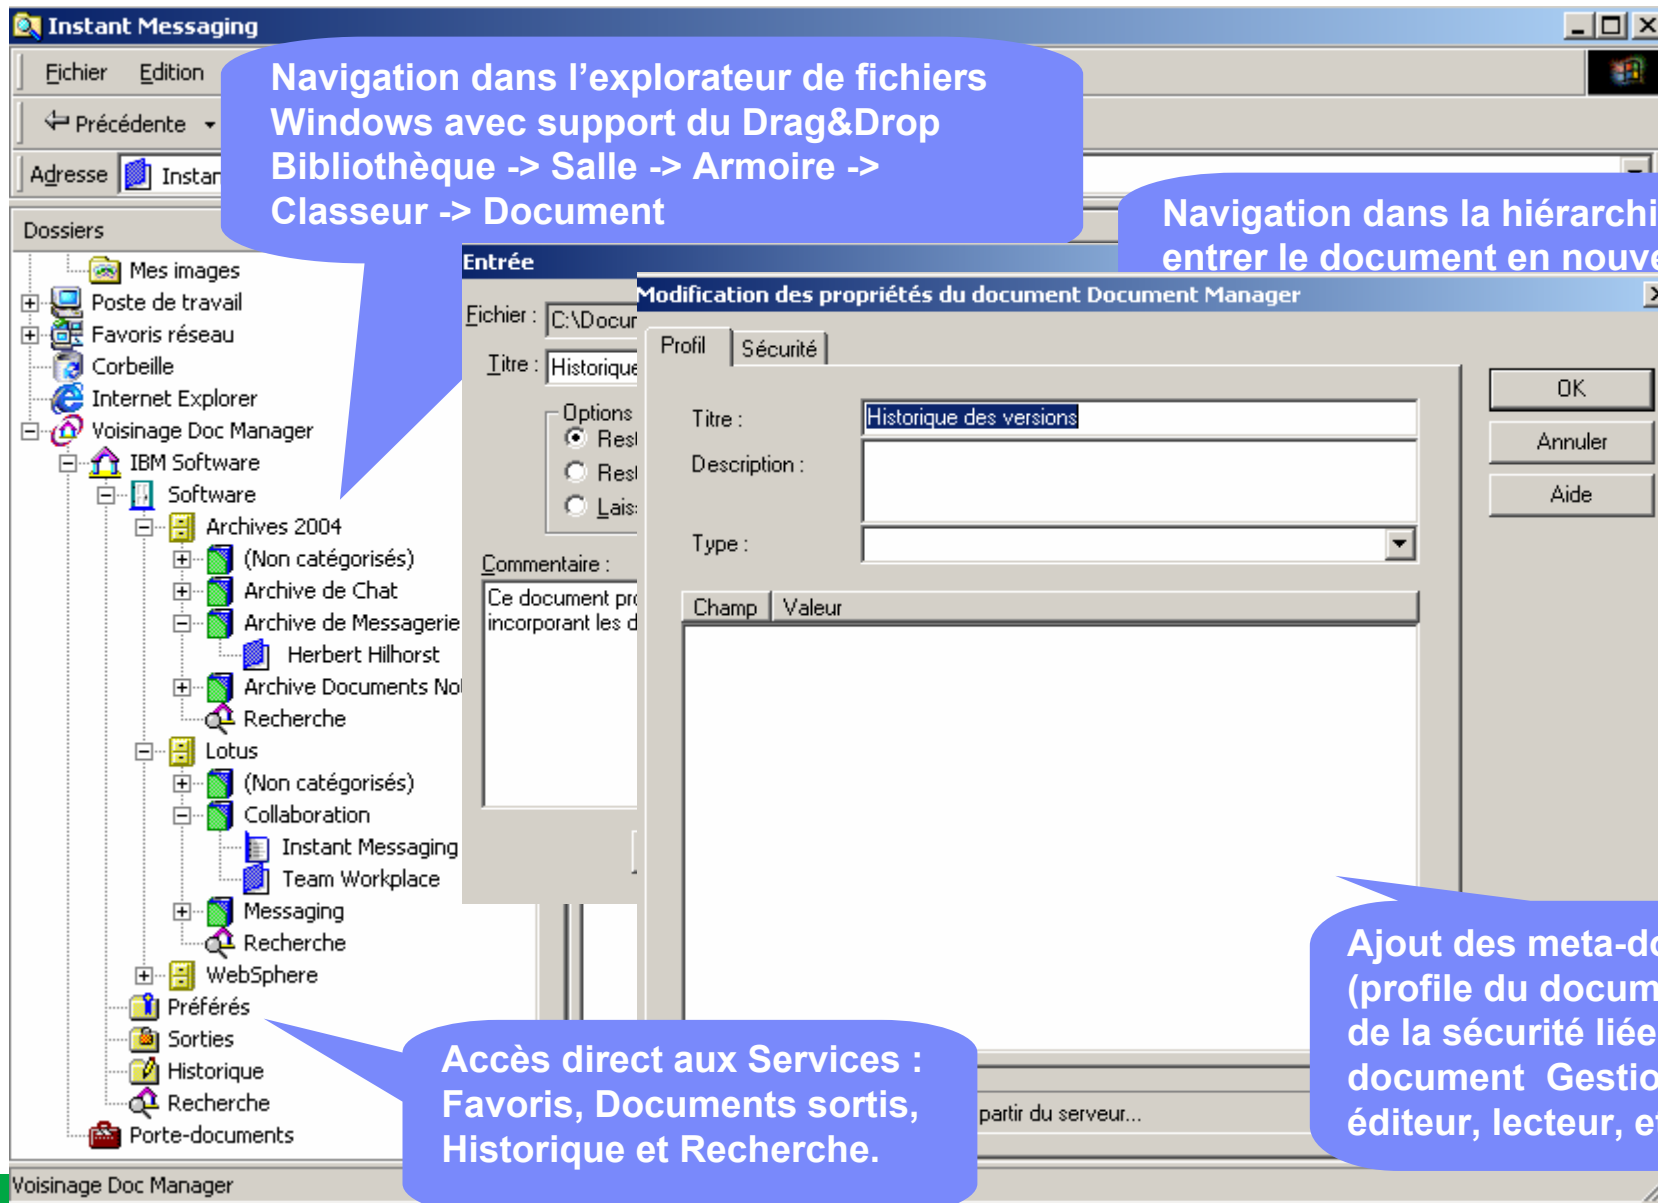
Instant Messaging

Fichier Edition

Précédente

Adresse Instan

Navigation dans l'explorateur de fichiers Windows avec support du Drag&Drop Bibliothèque -> Salle -> Armoire -> Classeur -> Document

Navigation dans la hiérarchi entrer le document en nouve

Dossiers

Mes images
Poste de travail
Favoris réseau
Corbeille
Internet Explorer
Voisinage Doc Manager
IBM Software
Software
Archives 2004
(Non catégorisés)
Archive de Chat
Archive de Messagerie
Herbert Hilhorst
Archive Documents No
Recherche
Lotus
(Non catégorisés)
Collaboration
Instant Messaging
Team Workplace
Messaging
Recherche
WebSphere
Préférés
Sorties
Historique
Recherche
Porte-documents

Entrée

Fichier : C:\Docur

Titre : Historique

Options
Rest
Rest
Lais

Commentaire :
Ce document pr incorporant les d

Modification des propriétés du document Document Manager

Profil | Sécurité

Titre : Historique des versions

Description :

Type :

Champ | Valeur

OK
Annuler
Aide

partir du serveur...

Ajout des meta-do (profile du docum de la sécurité liée document Gestio éditeur, lecteur, et

Accès direct aux Services : Favoris, Documents sortis, Historique et Recherche.

Voisinage Doc Manager